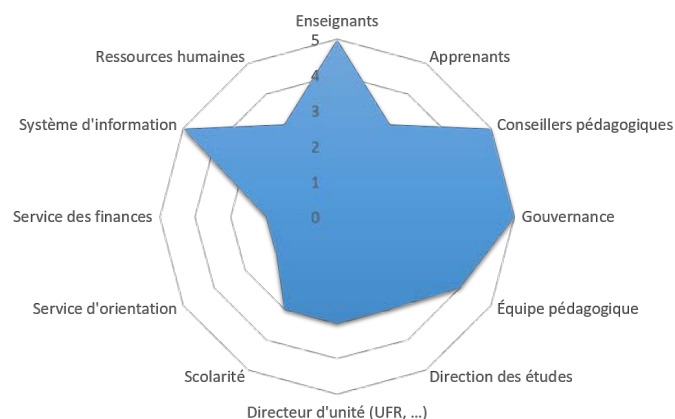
Enseignants
5
4
3
2
1
0
Apprenants
Conseillers pédagogiques
Gouvernance
Équipe pédagogique
Direction des études
Directeur d'unité (UFR, ...)
Scolarité
Service d'orientation
Service des finances
Système d'information
Ressources humaines